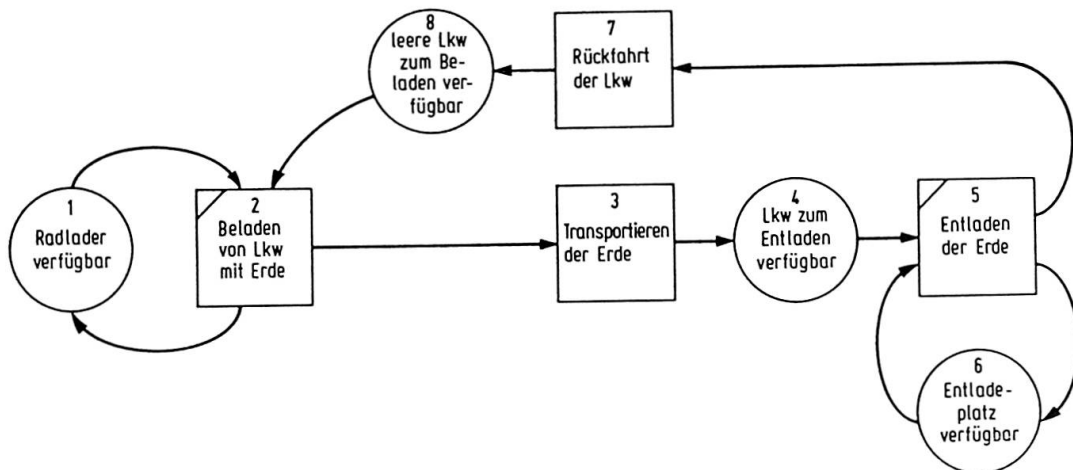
8
leere Lkw zum Beladen verfügbar

7
Rückfahrt der Lkw

1
Radlader verfügbar

2
Beladen von Lkw mit Erde

3
Transportieren der Erde

4
Lkw zum Entladen verfügbar

5
Entladen der Erde

6
Entladeplatz verfügbar